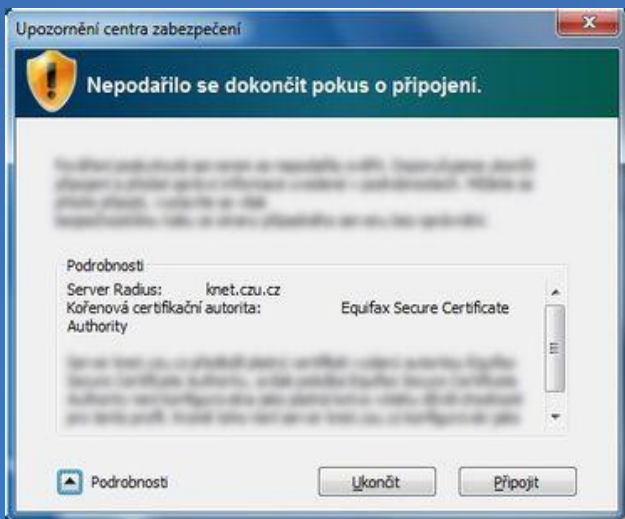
Upozornění centra zabezpečení

Nepodařilo se dokončit pokus o připojení.

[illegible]

Podrobnosti
Server Radius: knet.czu.cz
Kořenová certifikační autorita: Equifax Secure Certificate Authority

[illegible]

Podrobnosti

Ukončit

Připojit